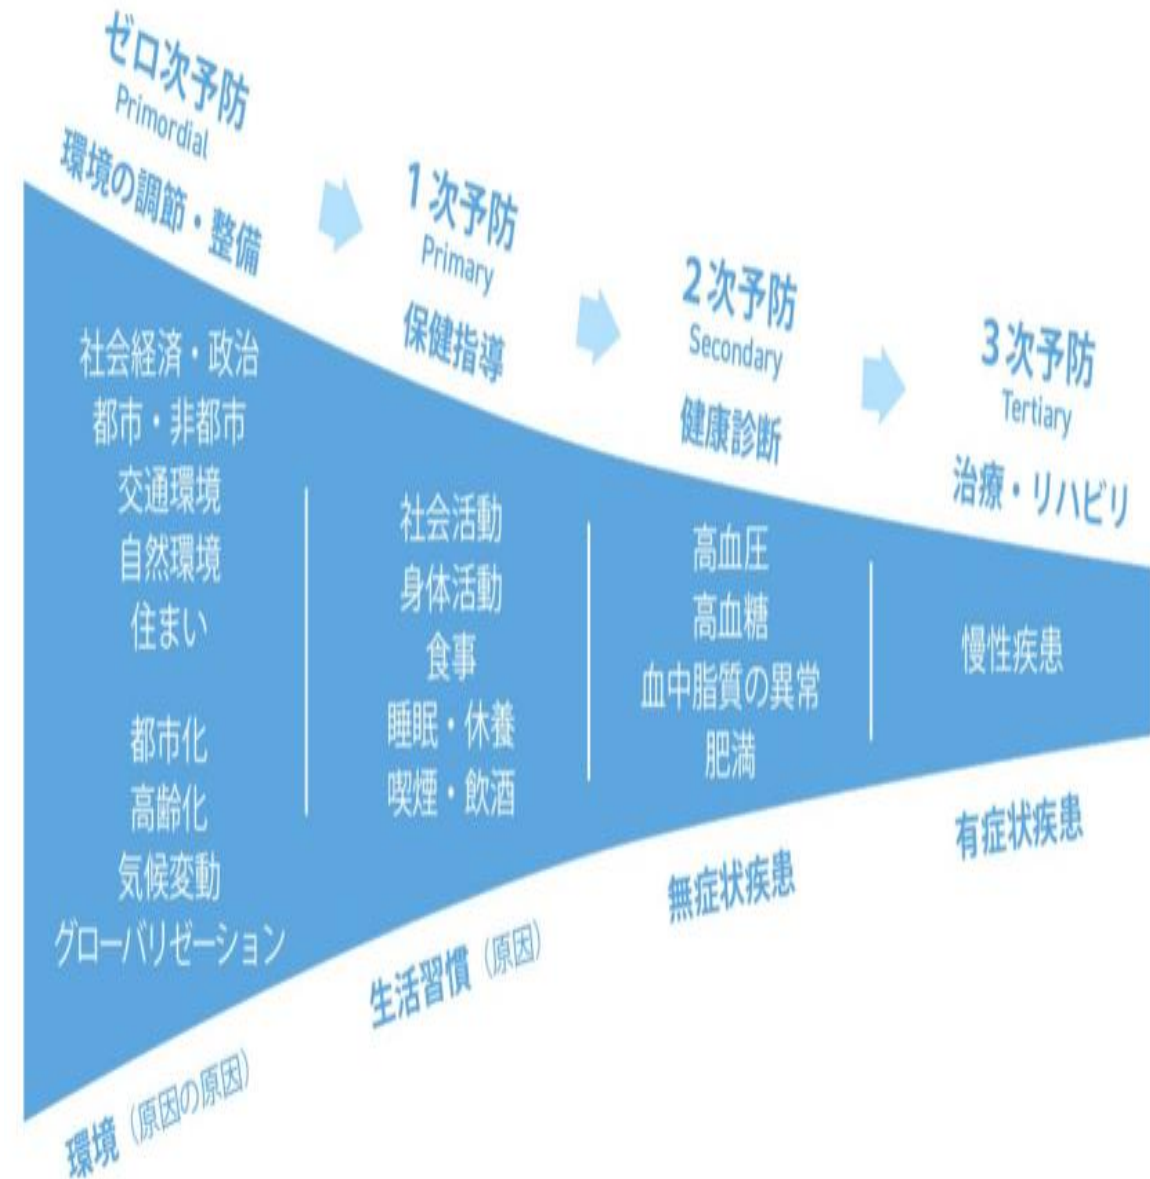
ゼロ次予防
Primordial
環境の調節・整備

1次予防
Primary
保健指導

2次予防
Secondary
健康診断

3次予防
Tertiary
治療・リハビリ

社会経済・政治
都市・非都市
交通環境
自然環境
住まい

都市化
高齢化
気候変動
グローバリゼーション

社会活動
身体活動
食事
睡眠・休養
喫煙・飲酒

高血圧
高血糖
血中脂質の異常
肥満

慢性疾患

環境（原因の原因）

生活習慣（原因）

無症状疾患

有症状疾患